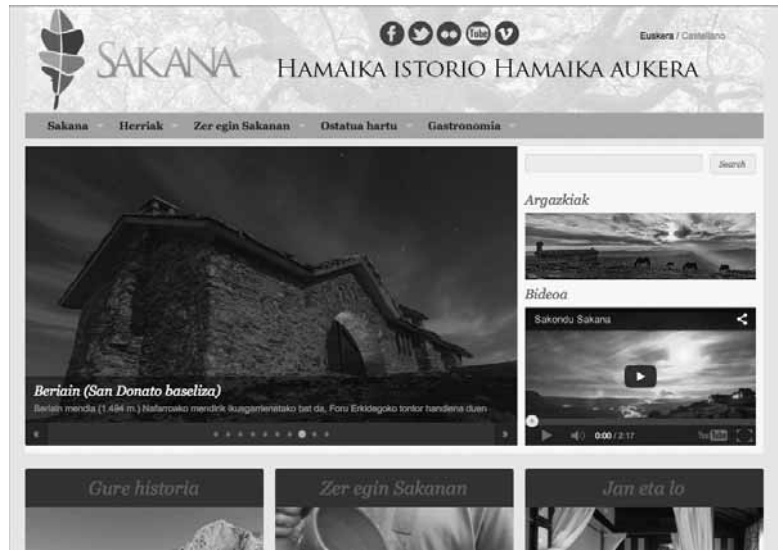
SAKANA

Euskera / Castellano

Hamaika istorio Hamaika aukera

Sakana Herriak Zer egin Sakanan Ostatua hartu Gastronomia

Search

Argazkiak

Bideoa

Sakondu Sakana

0:00 / 2:17

Beriain (San Donato baseliza)

Beriain mendia (1.494 m.) Nafarroako mendirik ikusgarrienetako bat da, Foru Erkidegoko tontor handiena duen

Gure historia

Zer egin Sakanan

Jan eta lo